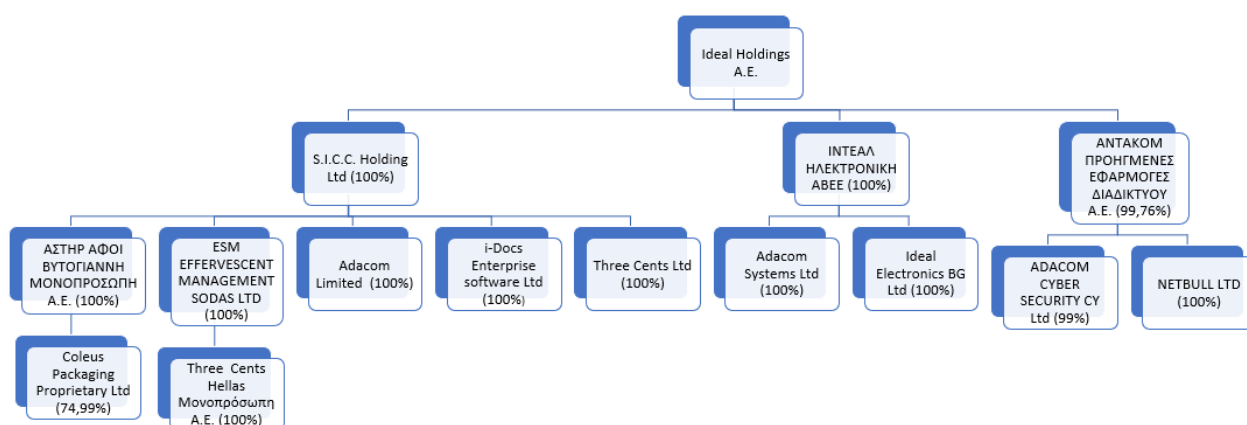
Ideal Holdings A.E.

S.I.C.C. Holding Ltd (100%)

ΙΝΤΕΑΛ ΗΛΕΚΤΡΟΝΙΚΗ ΑΒΕΕ (100%)

ΑΝΤΑΚΟΜ ΠΡΟΗΓΜΕΝΕΣ ΕΦΑΡΜΟΓΕΣ ΔΙΑΔΙΚΤΥΟΥ Α.Ε. (99,76%)

ΑΣΤΗΡ ΑΦΟΙ ΒΥΤΟΓΙΑΝΝΗ ΜΟΝΟΠΡΟΣΩΠΗ Α.Ε. (100%)

ESM EFFERVESCENT MANAGEMENT SODAS LTD (100%)

Adacom Limited (100%)

i-Docs Enterprise software Ltd (100%)

Three Cents Ltd (100%)

Adacom Systems Ltd (100%)

Ideal Electronics BG Ltd (100%)

ADACOM CYBER SECURITY CY Ltd (99%)

NETBULL LTD (100%)

Coleus Packaging Proprietary Ltd (74,99%)

Three Cents Hellas Μονοπρόσωπη Α.Ε. (100%)